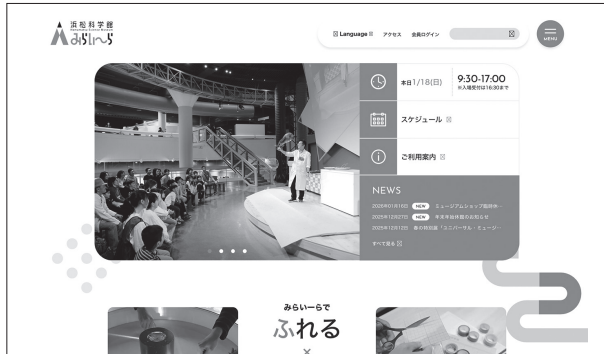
浜松科学館
みらいーら

Language　アクセス　会員ログイン

MENU

本日1/18(日)　9:30-17:00
※入場受付は16:30まで

スケジュール

ご利用案内

NEWS

2026年01月15日 NEW ミュージアムショップ臨時休…
2025年12月27日 NEW 年末年始休館のお知らせ
2025年12月12日 春の特別展「ユニバーサル・ミュージ…

すべて見る

みらいーらで
ふれる
×